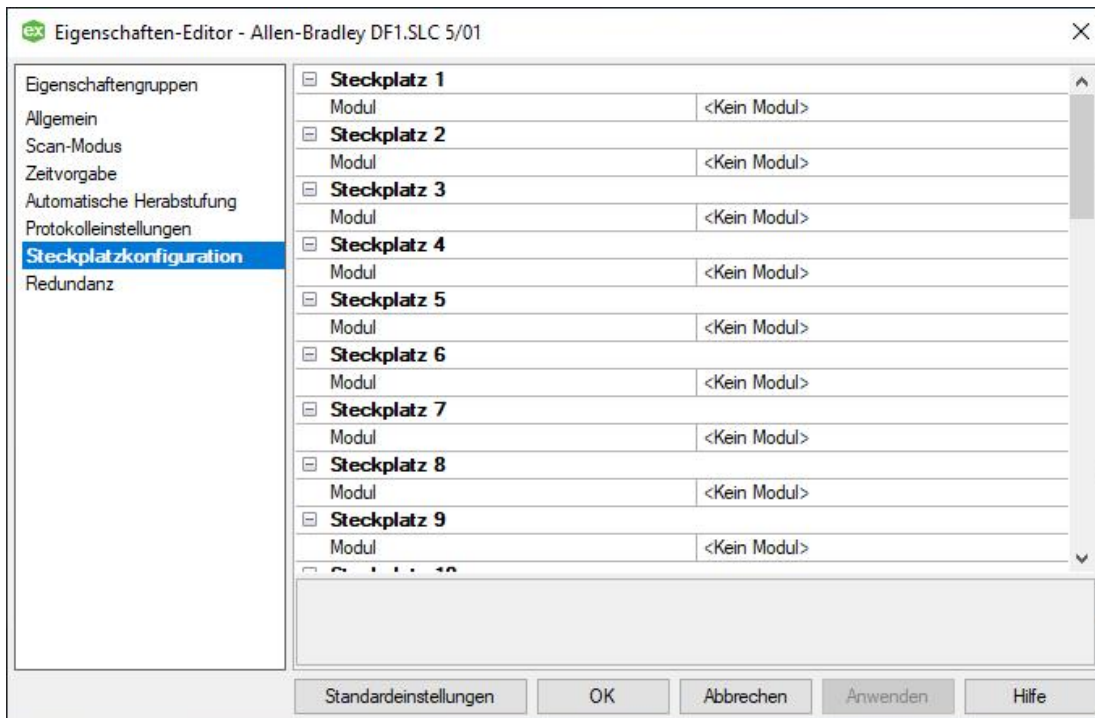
ex Eigenschaften-Editor - Allen-Bradley DF1.SLC 5/01

Eigenschaftengruppen
Allgemein
Scan-Modus
Zeitvorgabe
Automatische Herabstufung
Protokolleinstellungen
Steckplatzkonfiguration
Redundanz

| Steckplatz 1 | |
|---|---|
| Modul | <Kein Modul> |
| **Steckplatz 2** | |
| Modul | <Kein Modul> |
| **Steckplatz 3** | |
| Modul | <Kein Modul> |
| **Steckplatz 4** | |
| Modul | <Kein Modul> |
| **Steckplatz 5** | |
| Modul | <Kein Modul> |
| **Steckplatz 6** | |
| Modul | <Kein Modul> |
| **Steckplatz 7** | |
| Modul | <Kein Modul> |
| **Steckplatz 8** | |
| Modul | <Kein Modul> |
| **Steckplatz 9** | |
| Modul | <Kein Modul> |
| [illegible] | |

Standardeinstellungen OK Abbrechen Anwenden Hilfe